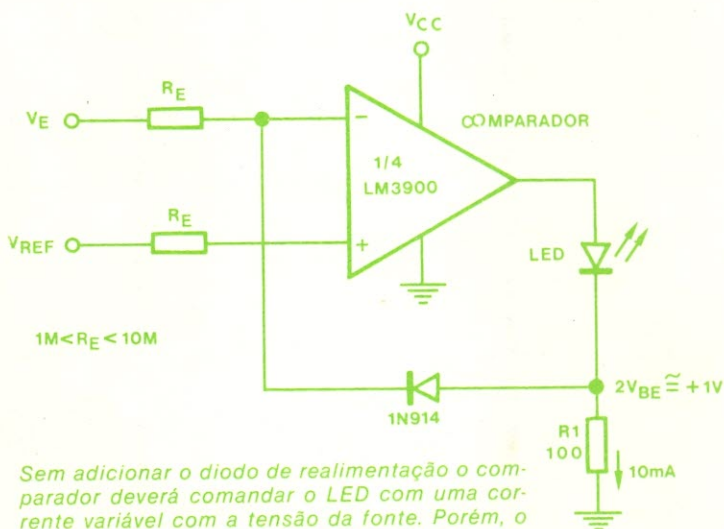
$V_{CC}$

$R_E$

$V_E$

COMPARADOR

1/4
LM3900

$R_E$

$V_{REF}$

LED

$1M < R_E < 10M$

$2V_{BE} \cong +1V$

1N914

R1
100

10mA

Sem adicionar o diodo de realimentação o comparador deverá comandar o LED com uma corrente variável com a tensão da fonte. Porém, o